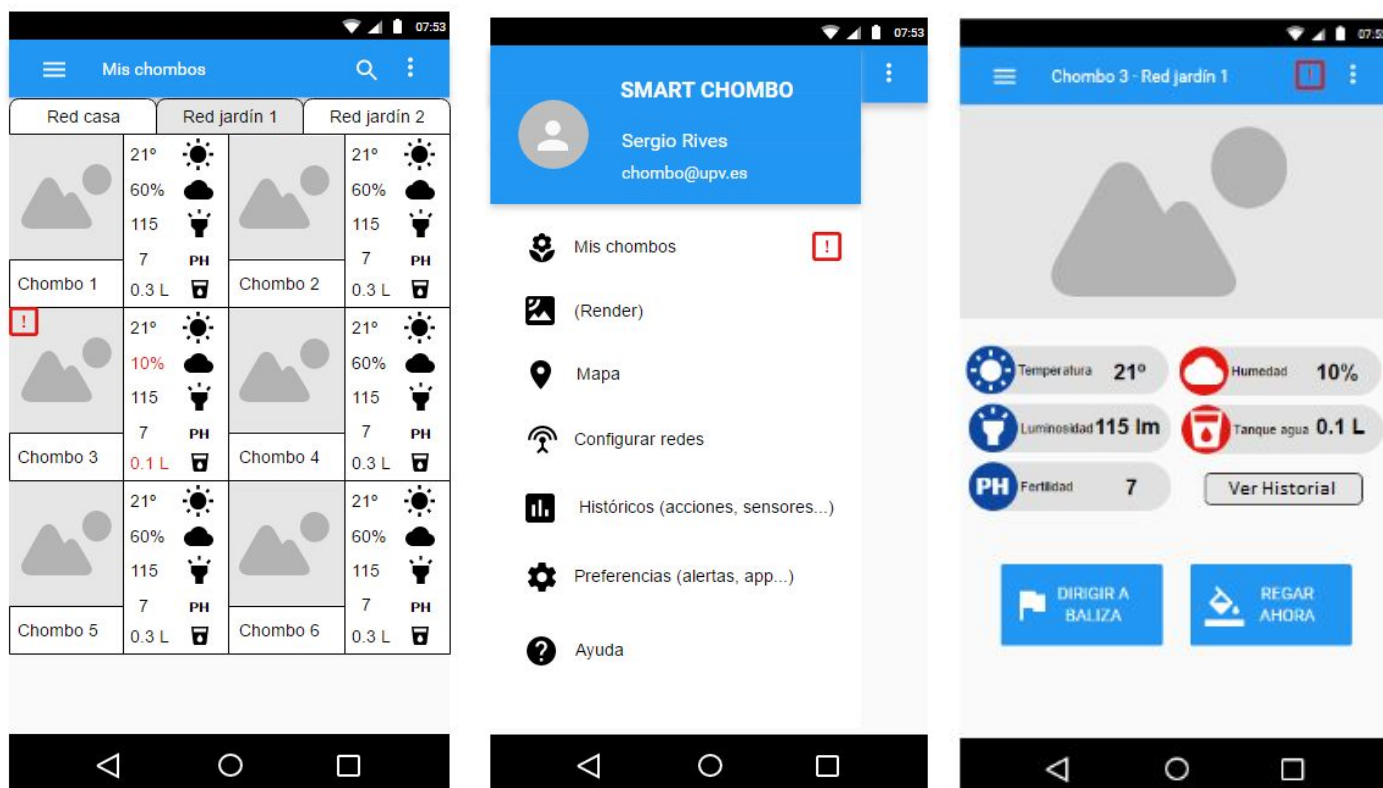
07:53

Mis chombos

| Red casa | Red jardín 1 | Red jardín 2 |
|---|---|---|

Chombo 1
21º
60%
115
7 PH
0.3 L

Chombo 2
21º
60%
115
7 PH
0.3 L

!
Chombo 3
21º
10%
115
7 PH
0.1 L

Chombo 4
21º
60%
115
7 PH
0.3 L

Chombo 5
21º
60%
115
7 PH
0.3 L

Chombo 6
21º
60%
115
7 PH
0.3 L

07:53

SMART CHOMBO
Sergio Rives
chombo@upv.es

Mis chombos !
(Render)
Mapa
Configurar redes
Históricos (acciones, sensores...)
Preferencias (alertas, app...)
Ayuda

07:5

Chombo 3 - Red jardín 1 !

Temperatura 21º
Humedad 10%
Luminosidad 115 lm
Tanque agua 0.1 L
PH Fertilidad 7
Ver Historial

DIRIGIR A BALIZA
REGAR AHORA